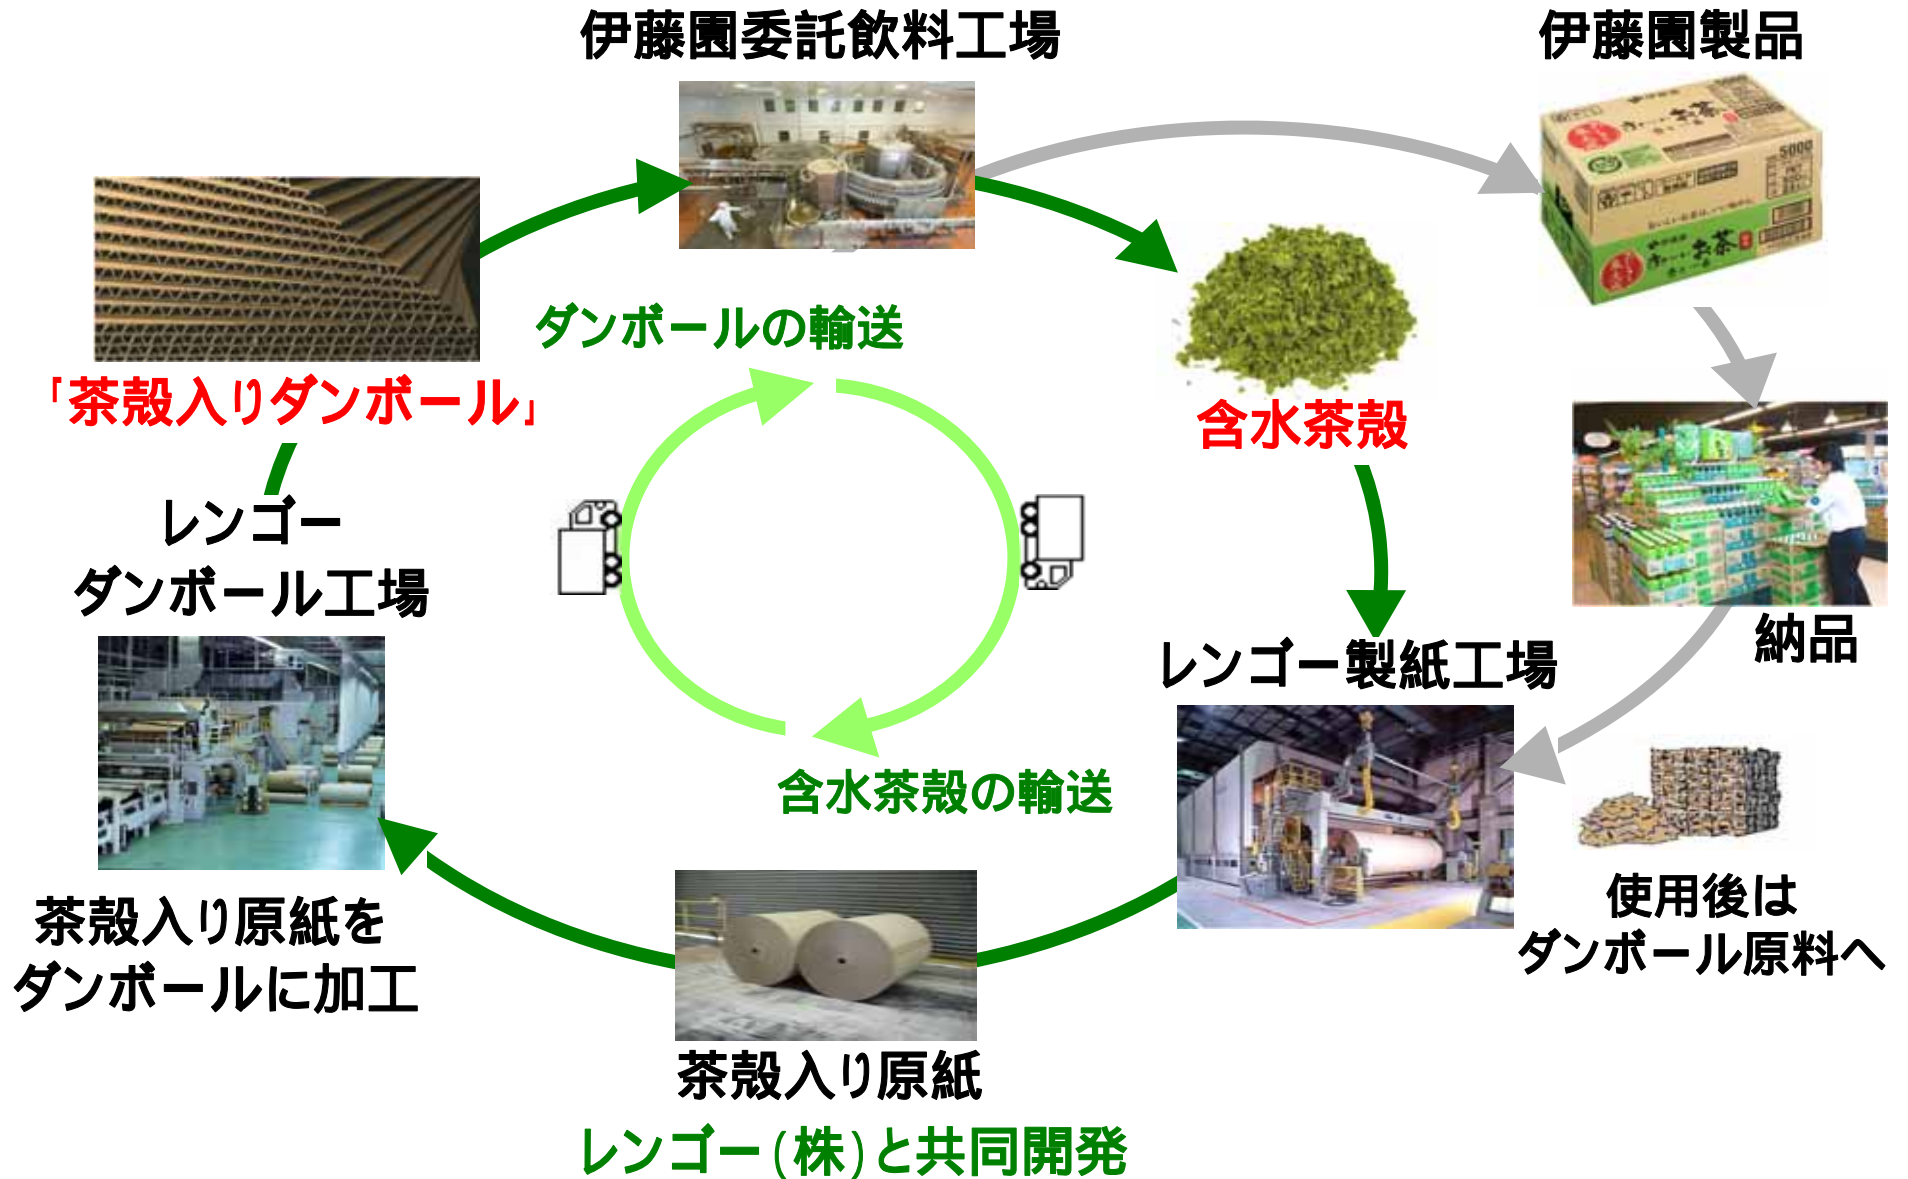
伊藤園委託飲料工場

伊藤園製品

ダンボールの輸送

「茶殻入りダンボール」

含水茶殻

レンゴー
ダンボール工場

納品

レンゴー製紙工場

含水茶殻の輸送

使用後は
ダンボール原料へ

茶殻入り原紙を
ダンボールに加工

茶殻入り原紙

レンゴー(株)と共同開発